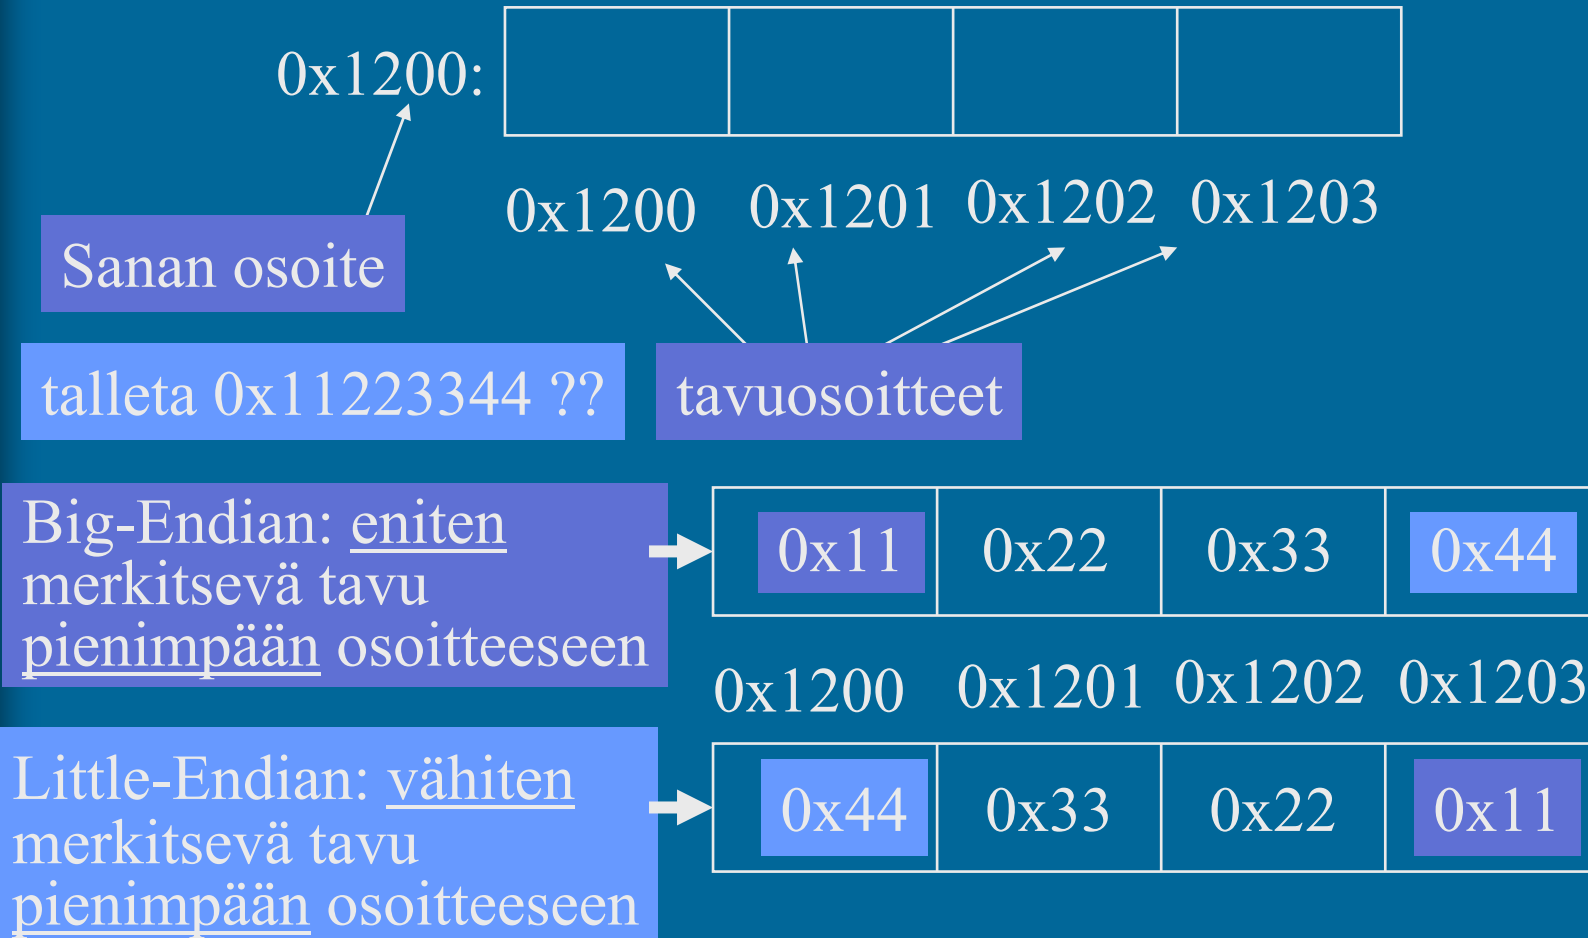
0x1200:

0x1200 0x1201 0x1202 0x1203

Sanan osoite

talleta 0x11223344 ??

tavuosoitteet

Big-Endian: eniten merkitsevä tavu pienimpään osoitteeseen

| 0x11 | 0x22 | 0x33 | 0x44 |
|---|---|---|---|

0x1200 0x1201 0x1202 0x1203

Little-Endian: vähiten merkitsevä tavu pienimpään osoitteeseen

| 0x44 | 0x33 | 0x22 | 0x11 |
|---|---|---|---|